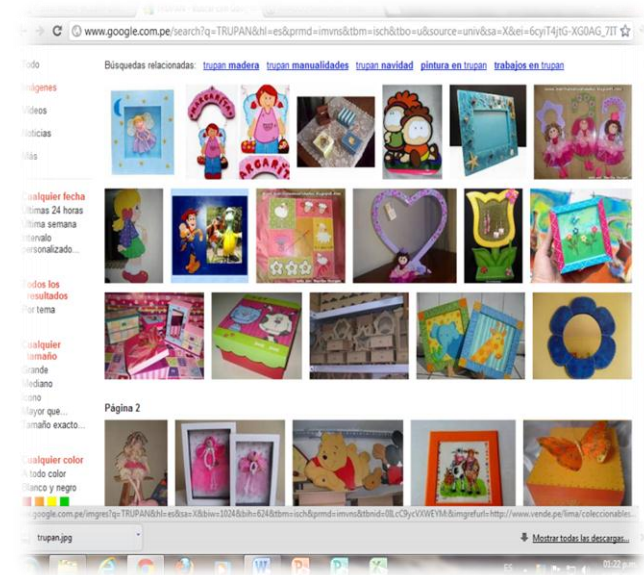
www.google.com.pe/search?q=TRUPAN&hl=es&prmd=imvns&tbm=isch&tbo=u&source=univ&sa=X&ei=6cyiT4jtG-XG0AG_7IT

odo
mágenes
ideos
oticias
Más

Cualquier fecha
Últimas 24 horas
Última semana
ntervalo personalizado...

Todos los resultados
Por tema

Cualquier tamaño
Grande
Mediano
cono
Mayor que...
Tamaño exacto...

Cualquier color
A todo color
Blanco y negro

Búsquedas relacionadas: trupan madera trupan manualidades trupan navidad pintura en trupan trabajos en trupan

MARGARITA

MARGARITA

Página 2

google.com.pe/imgres?q=TRUPAN&hl=es&sa=X&biw=1024&bih=624&tbm=isch&prmd=imvns&tbnid=0lLcC9ycVXWEYM:&imgrefurl=http://www.vende.pe/lima/coleccionables...

trupan.jpg

Mostrar todas las descargas...

01:22 p.m.